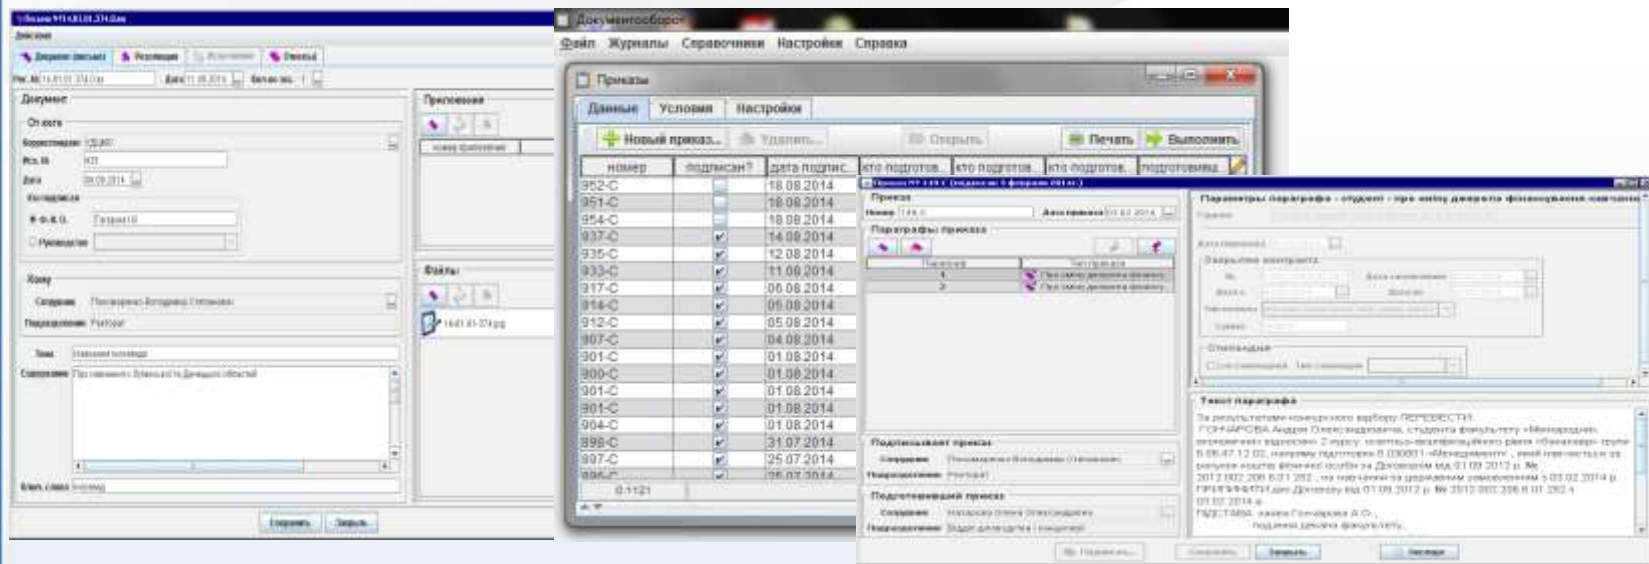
Документообор

Файл Журналы Справочники Настройки Справка

Приказы

Данные Условия Настройки

Новый приказ... Удалить... Открыть Печать Выполнить

| номер | подписан? | дата подпис... | кто подготов... | кто подготов... | кто подготов... | подготовлено |
|---|---|---|---|---|---|---|
| 952-С | | 18.08.2014 | | | | |
| 951-С | | 18.08.2014 | | | | |
| 954-С | | 18.08.2014 | | | | |
| 937-С | ✓ | 14.08.2014 | | | | |
| 935-С | ✓ | 12.08.2014 | | | | |
| 933-С | ✓ | 11.08.2014 | | | | |
| 917-С | ✓ | 06.08.2014 | | | | |
| 914-С | ✓ | 05.08.2014 | | | | |
| 912-С | ✓ | 05.08.2014 | | | | |
| 907-С | ✓ | 04.08.2014 | | | | |
| 901-С | ✓ | 01.08.2014 | | | | |
| 900-С | ✓ | 01.08.2014 | | | | |
| 901-С | ✓ | 01.08.2014 | | | | |
| 901-С | ✓ | 01.08.2014 | | | | |
| 904-С | ✓ | 01.08.2014 | | | | |
| 898-С | ✓ | 31.07.2014 | | | | |
| 897-С | ✓ | 25.07.2014 | | | | |

0:1121

Документ
Приложения
Файлы
Тема
Содержание
Сохранить Закрыть

Приказ
Параграфы приказа
Подписывают приказ
Подготовивший приказ
Параметры параграфа
Текст параграфа
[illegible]